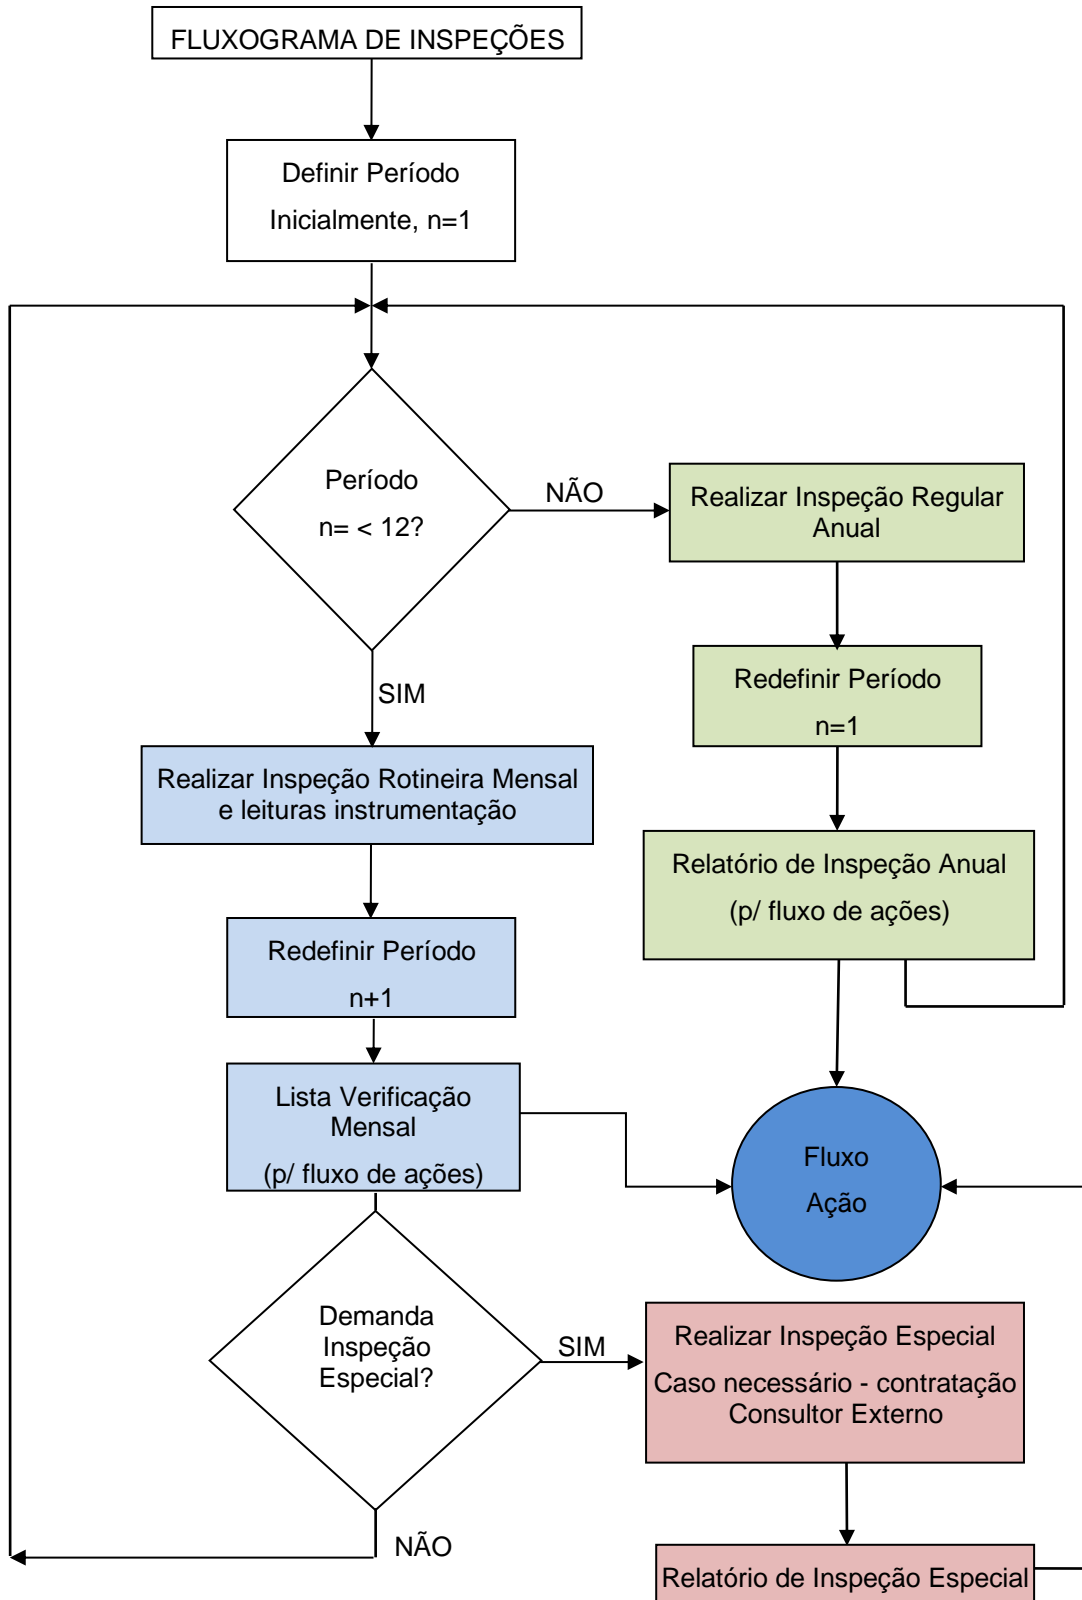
FLUXOGRAMA DE INSPEÇÕES

Definir Período

Inicialmente, n=1

Período

n= < 12?

NÃO

Realizar Inspeção Regular Anual

Redefinir Período

n=1

Relatório de Inspeção Anual

(p/ fluxo de ações)

SIM

Realizar Inspeção Rotineira Mensal e leituras instrumentação

Redefinir Período

n+1

Lista Verificação Mensal

(p/ fluxo de ações)

Fluxo

Ação

Demanda Inspeção Especial?

SIM

Realizar Inspeção Especial

Caso necessário - contratação Consultor Externo

NÃO

Relatório de Inspeção Especial